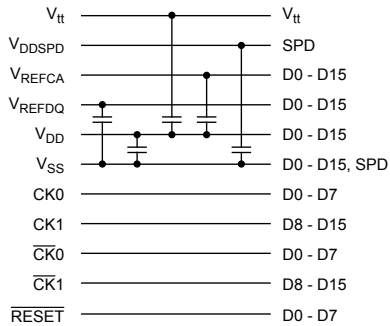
$V_{tt}$ $V_{tt}$
$V_{DDSPD}$ SPD
$V_{REFCA}$ D0 - D15
$V_{REFDQ}$ D0 - D15
$V_{DD}$ D0 - D15
$V_{SS}$ D0 - D15, SPD
CK0 D0 - D7
CK1 D8 - D15
$\overline{CK}0$ D0 - D7
$\overline{CK}1$ D8 - D15
$\overline{RESET}$ D0 - D7